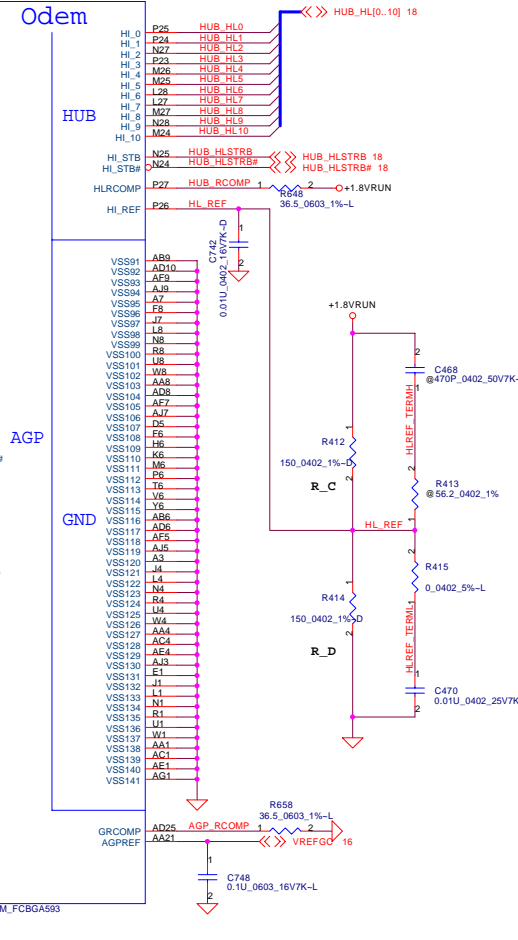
Odem

HUB

HI_0 P25 HUB_HL0
HI_1 P24 HUB_HL1
HI_2 N27 HUB_HL2
HI_3 P23 HUB_HL3
HI_4 M26 HUB_HL4
HI_5 M25 HUB_HL5
HI_6 L28 HUB_HL6
HI_7 L27 HUB_HL7
HI_8 M27 HUB_HL8
HI_9 N28 HUB_HL9
HI_10 M24 HUB_HL10

HUB_HL[0..10] 18

HI_STB N25 HUB_HLSTRB
HI_STB# N24 HUB_HLSTRB#
HUB_HLSTRB 18
HUB_HLSTRB# 18

HLRCOMP P27 HUB_RCOMP 1 2 +1.8VRUN
R648
36.5_0603_1%~L

HI_REF P26 HL_REF

1
C742
0.01U_0402_16V7K~D
2

AGP

GND

VSS91 AB9
VSS92 AD10
VSS93 AF9
VSS94 AJ9
VSS95 A7
VSS96 F8
VSS97 J7
VSS98 L8
VSS99 N8
VSS100 R8
VSS101 U8
VSS102 W8
VSS103 AA8
VSS104 AD8
VSS105 AF7
VSS106 AJ7
VSS107 D5
VSS108 F6
VSS109 H6
VSS110 K6
VSS111 M6
VSS112 P6
VSS113 T6
VSS114 V6
VSS115 Y6
VSS116 AB6
VSS117 AD6
VSS118 AF5
VSS119 AJ5
VSS120 A3
VSS121 J4
VSS122 L4
VSS123 N4
VSS124 R4
VSS125 U4
VSS126 W4
VSS127 AA4
VSS128 AC4
VSS129 AE4
VSS130 AJ3
VSS131 E1
VSS132 J1
VSS133 L1
VSS134 N1
VSS135 R1
VSS136 U1
VSS137 W1
VSS138 AA1
VSS139 AC1
VSS140 AE1
VSS141 AG1

+1.8VRUN

2
C468
@470P_0402_50V7K~
1
HLREF_TERMH

1
R412
150_0402_1%~D
2

R_C

1
R413
@56.2_0402_1%
2

HL_REF

2
R415
0_0402_5%~L
1

1
R414
150_0402_1%~D
2

R_D

HLREF_TERML

1
C470
0.01U_0402_25V7K
2

GRCOMP AD25 AGP_RCOMP
AGPREF AA21
R658
36.5_0603_1%~L
1 2
VREFGC 16

1
C748
0.1U_0603_16V7K~L
2

M_FCBGA593